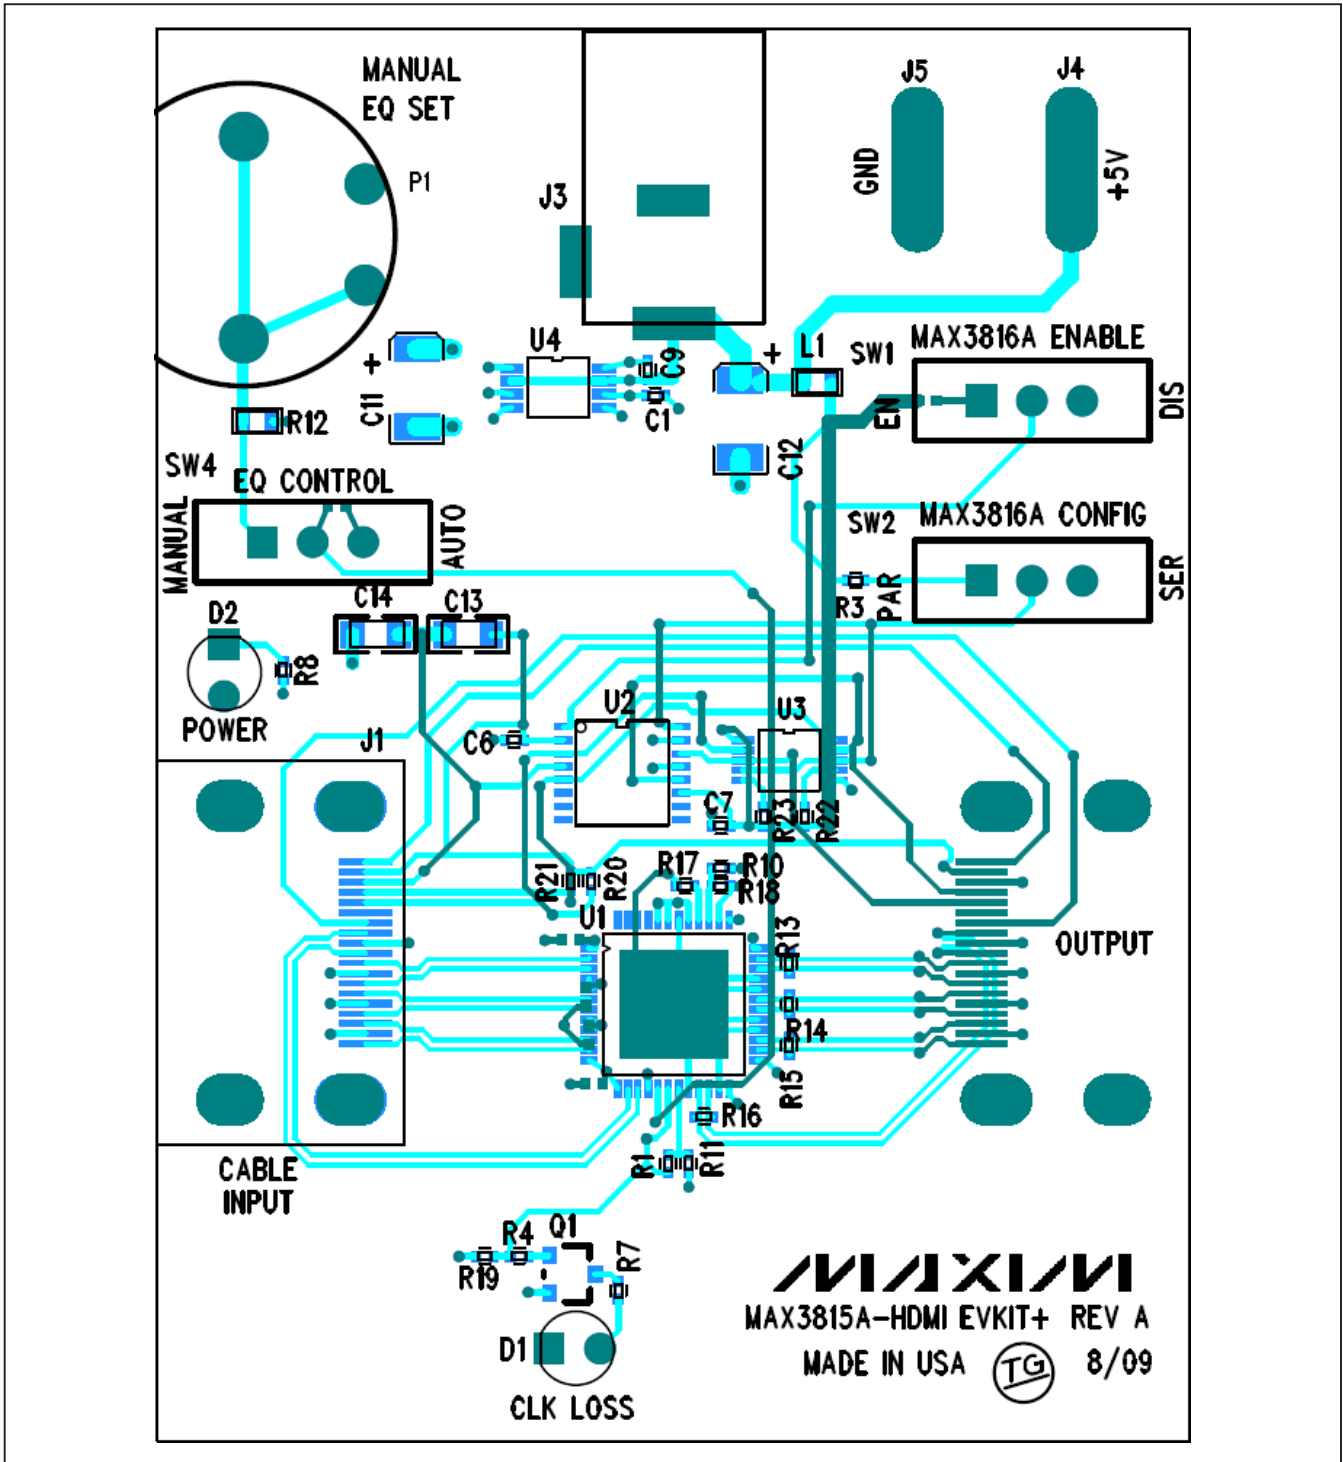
MANUAL EQ SET

P1

J3

J5

J4

GND

+5V

U4

+

C9

C1

C11

+

R12

+

L1

SW1

MAX3816A ENABLE

EN

DIS

C12

SW4

EQ CONTROL

MANUAL

AUTO

SW2

MAX3816A CONFIG

R3

PAR

SER

D2

C14

C13

R8

POWER

U2

U3

J1

C6

C7

R23

R22

R21

R20

R17

R10

R18

U1

R13

OUTPUT

R14

R15

R16

R1

R11

CABLE INPUT

R4

Q1

R19

R7

MAXIM

MAX3815A-HDMI EVKIT+ REV A

D1

MADE IN USA

TG

8/09

CLK LOSS